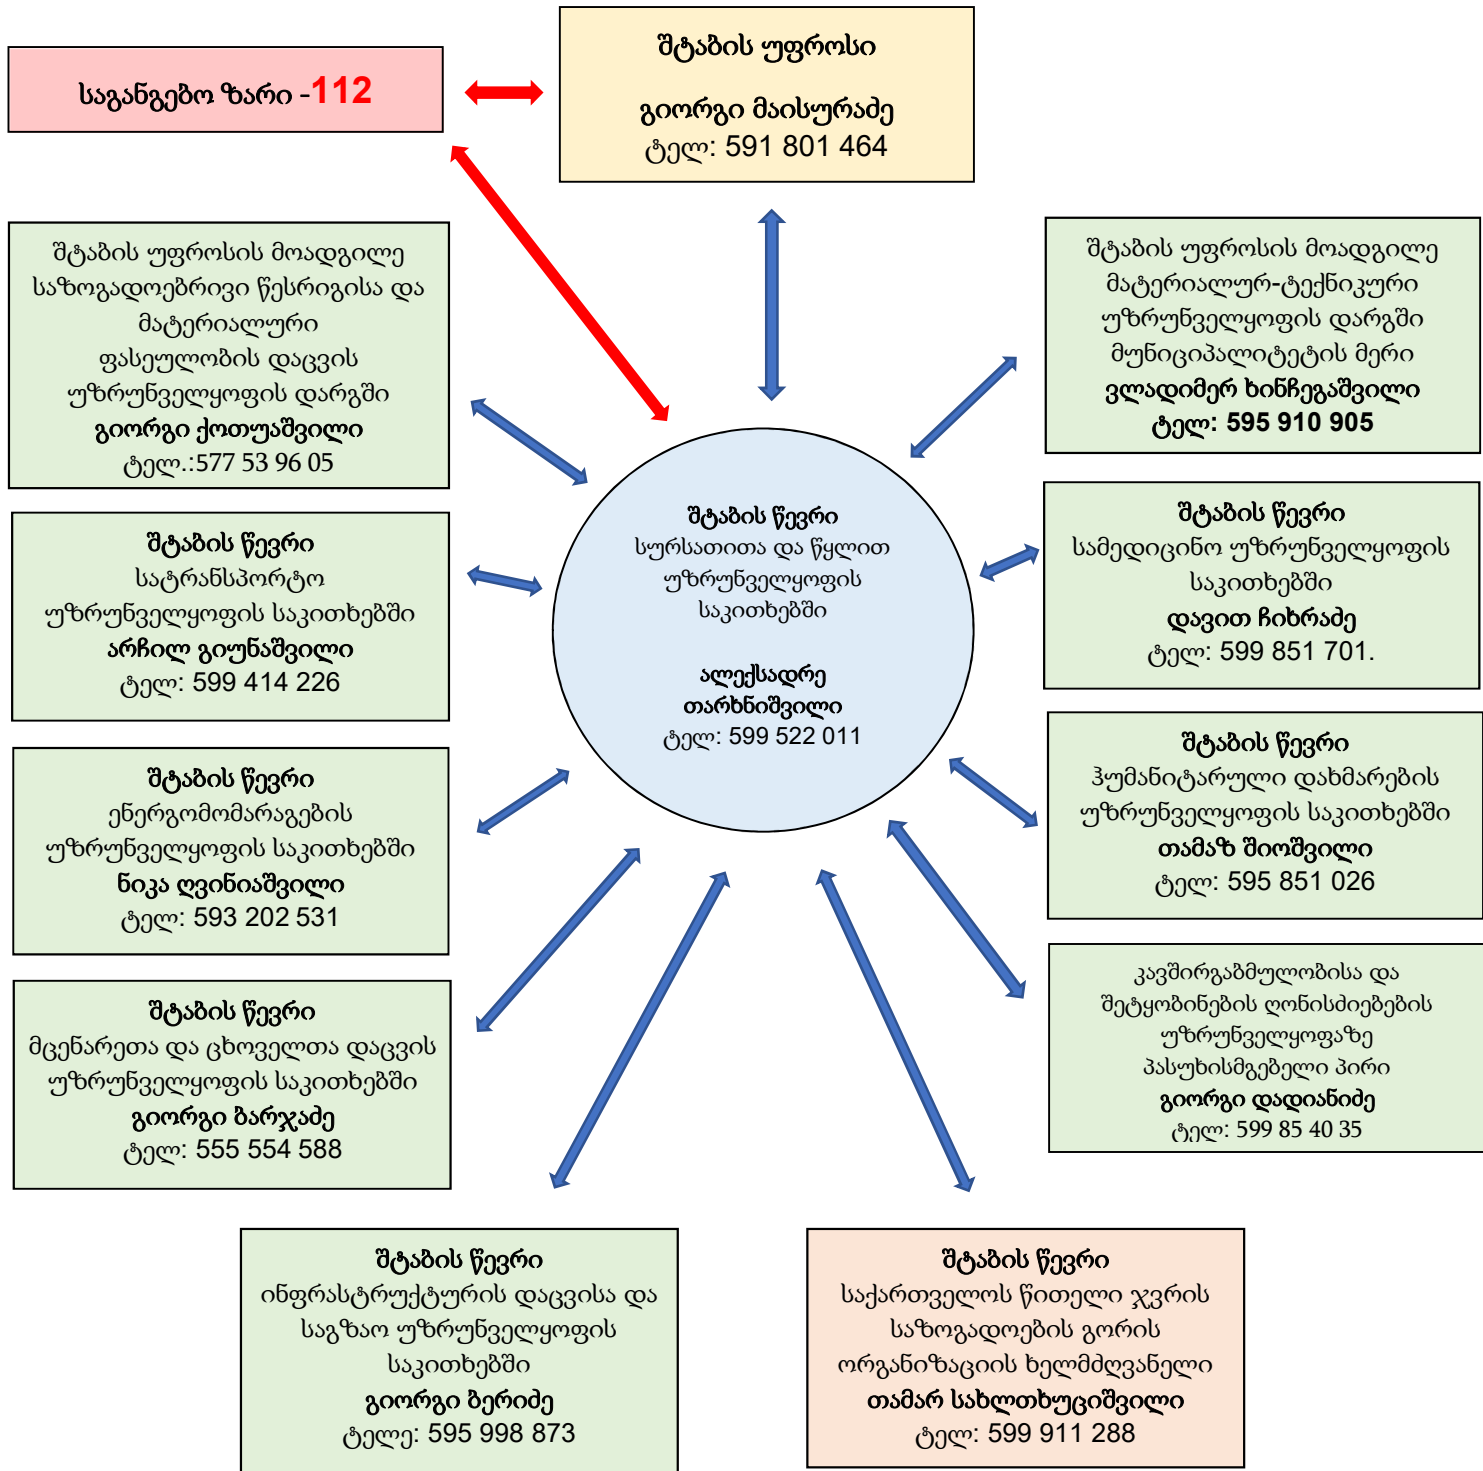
საგანგებო ზარი -112

შტაბის უფროსი

გიორგი მაისურაძე
ტელ: 591 801 464

შტაბის უფროსის მოადგილე საზოგადოებრივი წესრიგისა და მატერიალური ფასეულობის დაცვის უზრუნველყოფის დარგში
გიორგი ქოთუაშვილი
ტელ.:577 53 96 05

შტაბის უფროსის მოადგილე მატერიალურ-ტექნიკური უზრუნველყოფის დარგში მუნიციპალიტეტის მერი
ვლადიმერ ხინჩეგაშვილი
ტელ: 595 910 905

შტაბის წევრი
სურსათითა და წყლით უზრუნველყოფის საკითხებში

ალექსადრე თარხნიშვილი
ტელ: 599 522 011

შტაბის წევრი
სატრანსპორტო უზრუნველყოფის საკითხებში
არჩილ გიუნაშვილი
ტელ: 599 414 226

შტაბის წევრი
სამედიცინო უზრუნველყოფის საკითხებში
დავით ჩიხრაძე
ტელ: 599 851 701.

შტაბის წევრი
ენერგომომარაგების უზრუნველყოფის საკითხებში
ნიკა ღვინიაშვილი
ტელ: 593 202 531

შტაბის წევრი
ჰუმანიტარული დახმარების უზრუნველყოფის საკითხებში
თამაზ შიოშვილი
ტელ: 595 851 026

შტაბის წევრი
მცენარეთა და ცხოველთა დაცვის უზრუნველყოფის საკითხებში
გიორგი ბარჯაძე
ტელ: 555 554 588

კავშირგაბმულობისა და შეტყობინების ღონისძიებების უზრუნველყოფაზე პასუხისმგებელი პირი
გიორგი დადიანიძე
ტელ: 599 85 40 35

შტაბის წევრი
ინფრასტრუქტურის დაცვისა და საგზაო უზრუნველყოფის საკითხებში
გიორგი ბერიძე
ტელე: 595 998 873

შტაბის წევრი
საქართველოს წითელი ჯვრის საზოგადოების გორის ორგანიზაციის ხელმძღვანელი
თამარ სახლთხუციშვილი
ტელ: 599 911 288